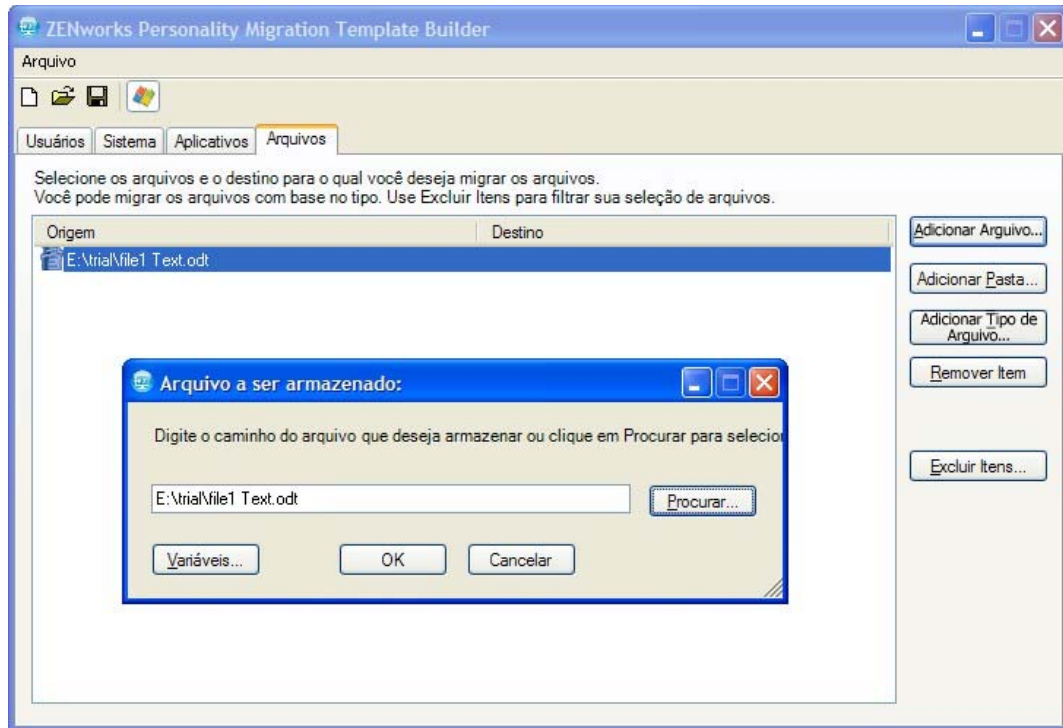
ZENworks Personality Migration Template Builder

Arquivo

Usuários | Sistema | Aplicativos | Arquivos

Selecione os arquivos e o destino para o qual você deseja migrar os arquivos.
Você pode migrar os arquivos com base no tipo. Use Excluir Itens para filtrar sua seleção de arquivos.

| Origem | Destino |
|---|---|
| E:\trial\file1 Text.odt | |

Adicionar Arquivo...

Adicionar Pasta...

Adicionar Tipo de Arquivo...

Remover Item

Excluir Itens...

Arquivo a ser armazenado:

Digite o caminho do arquivo que deseja armazenar ou clique em Procurar para selecio

E:\trial\file1 Text.odt

Procurar...

Variáveis...

OK

Cancelar